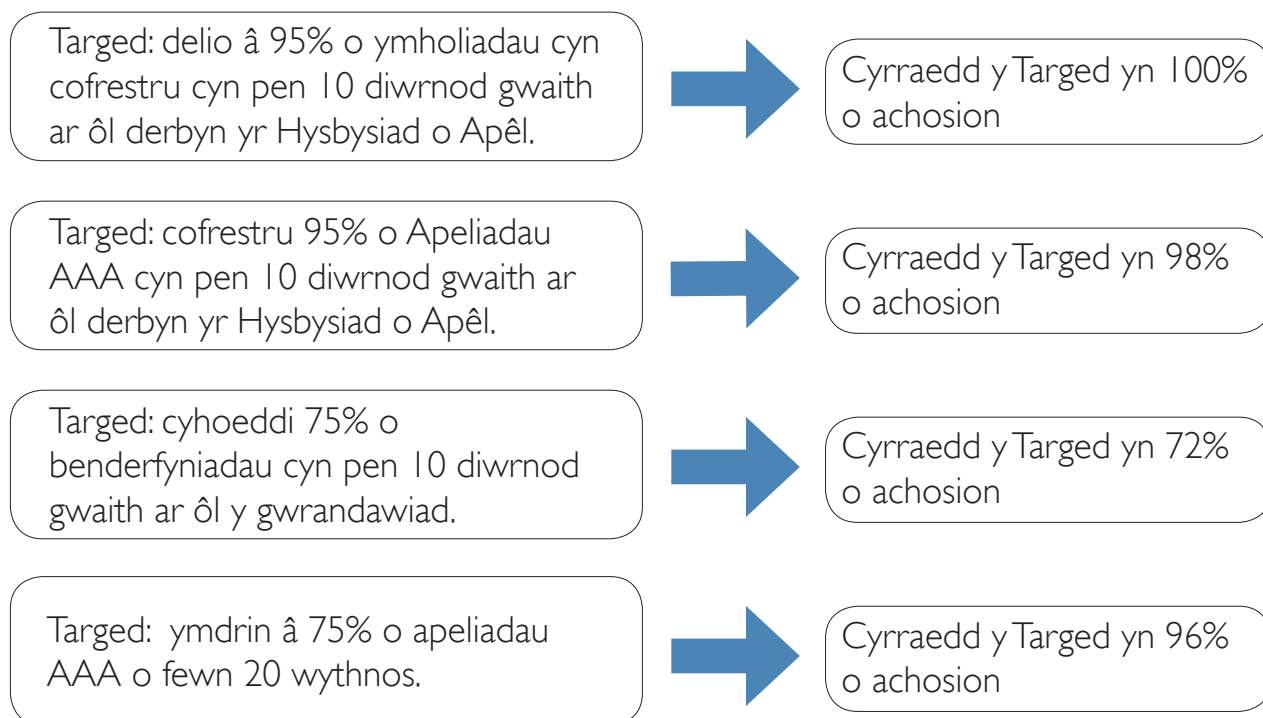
Targed: delio â 95% o ymholiadau cyn cofrestru cyn pen 10 diwrnod gwaith ar ôl derbyn yr Hysbysiad o Apêl.

Cyrraedd y Targed yn 100% o achosion

Targed: cofrestru 95% o Apeliadau AAA cyn pen 10 diwrnod gwaith ar ôl derbyn yr Hysbysiad o Apêl.

Cyrraedd y Targed yn 98% o achosion

Targed: cyhoeddi 75% o benderfyniadau cyn pen 10 diwrnod gwaith ar ôl y gwrandawiad.

Cyrraedd y Targed yn 72% o achosion

Targed: ymdrin â 75% o apeliadau AAA o fewn 20 wythnos.

Cyrraedd y Targed yn 96% o achosion